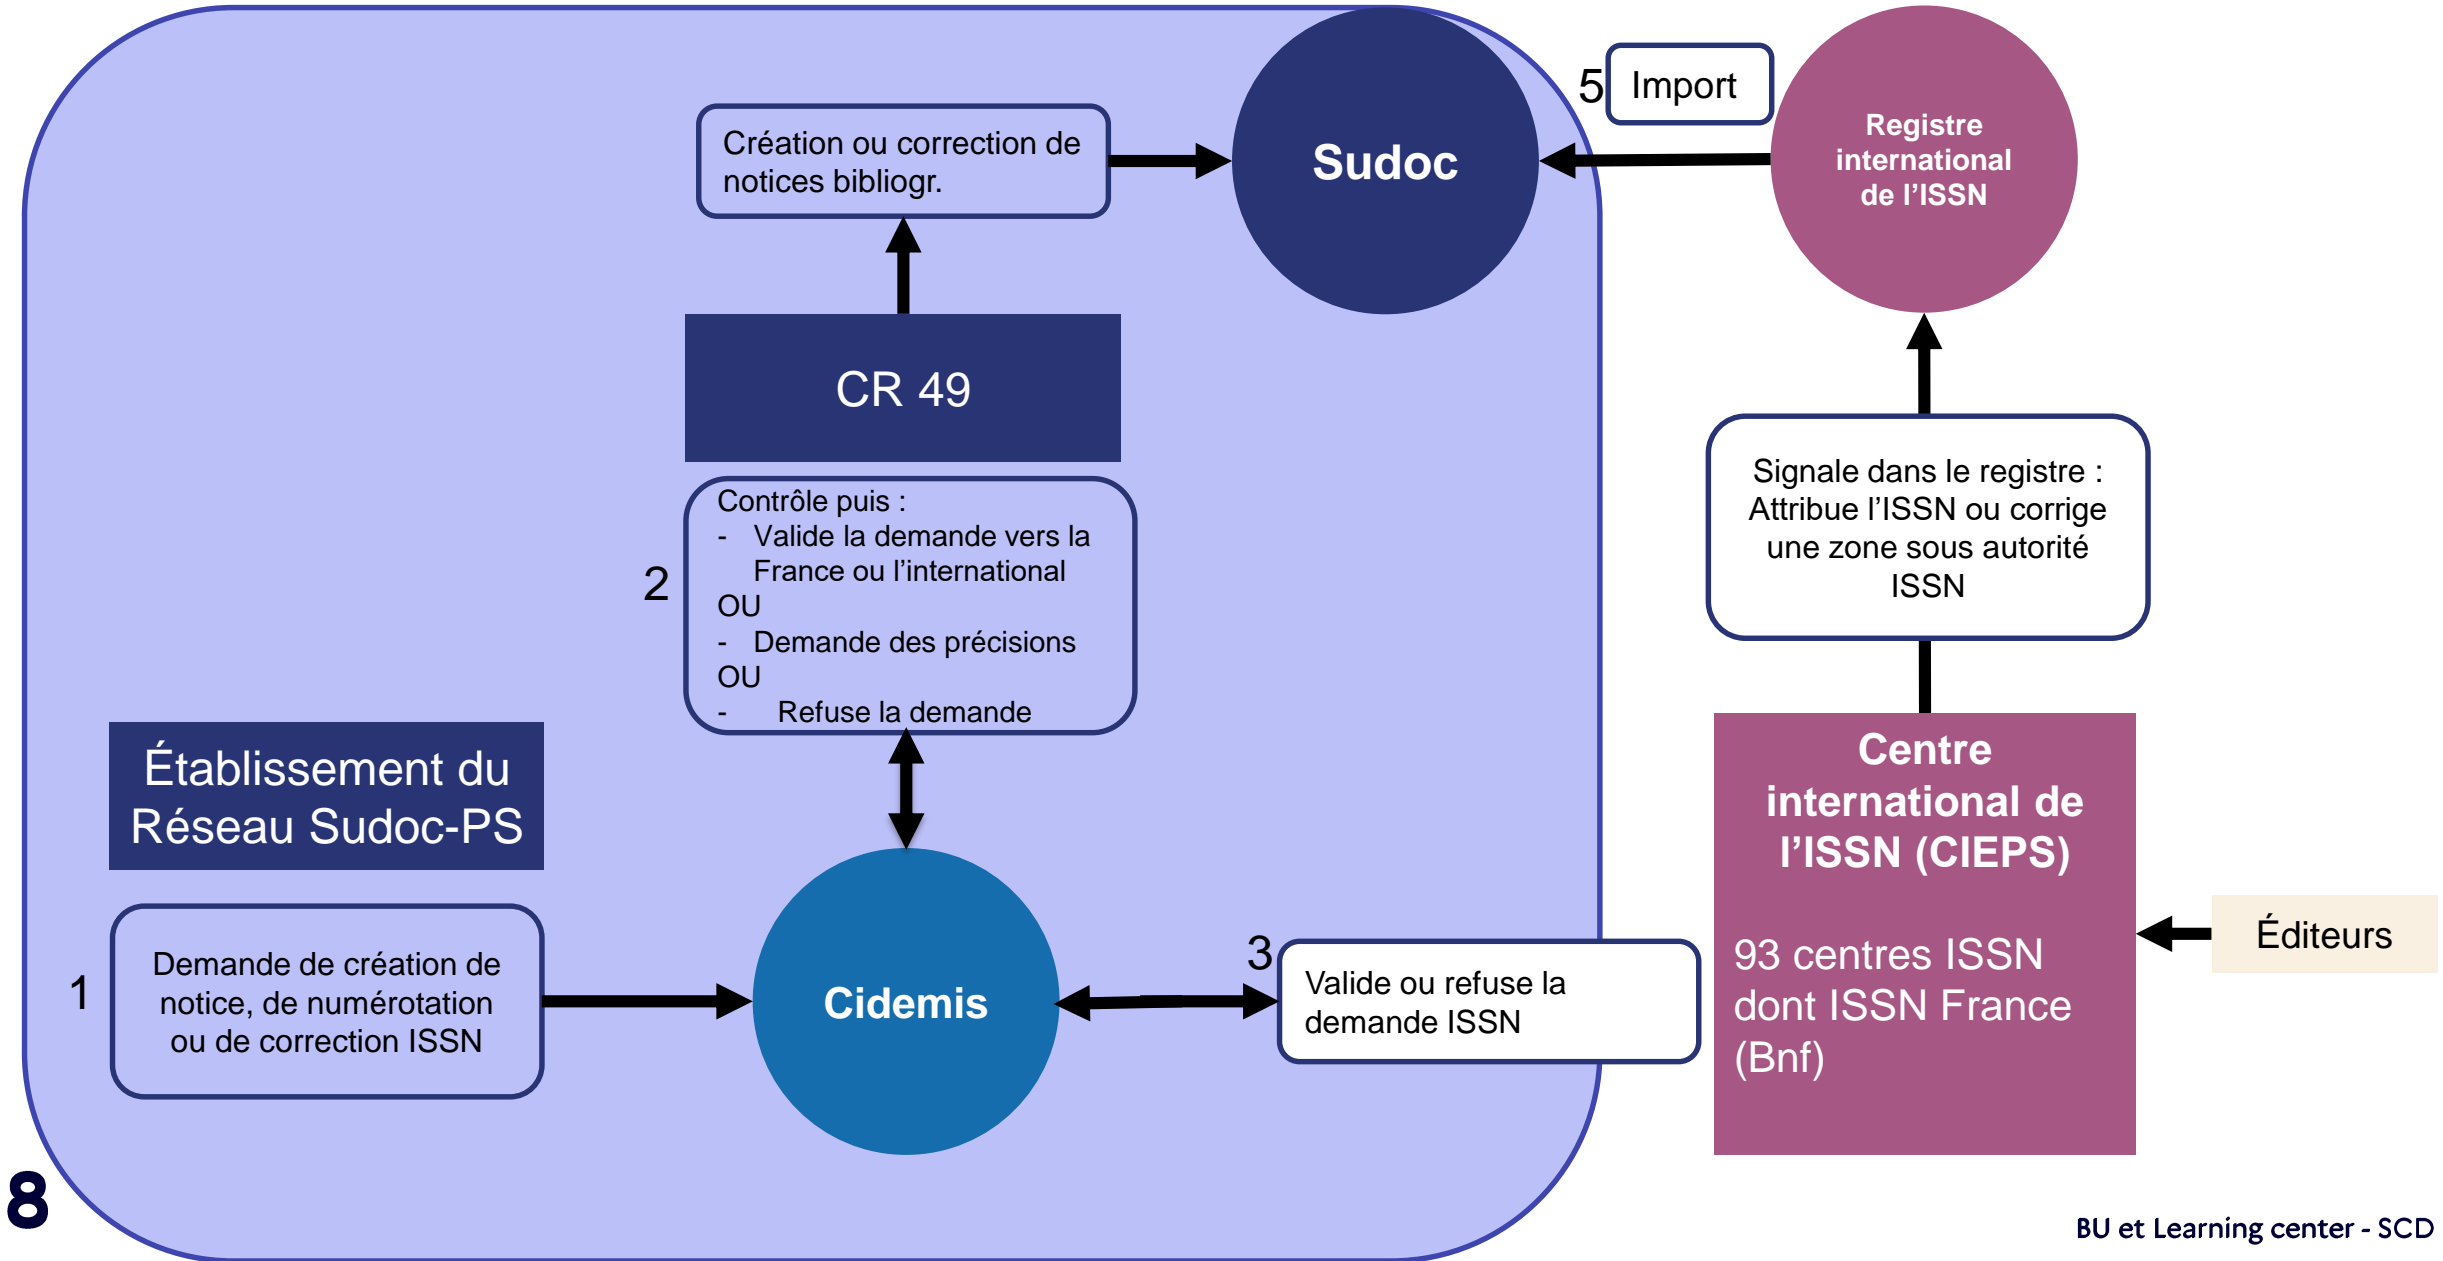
Création ou correction de notices bibliogr.

Sudoc

5 Import

Registre international de l'ISSN

CR 49

2

Contrôle puis :
- Valide la demande vers la France ou l'international
OU
- Demande des précisions
OU
- Refuse la demande

Signale dans le registre : Attribue l'ISSN ou corrige une zone sous autorité ISSN

Établissement du Réseau Sudoc-PS

Centre international de l'ISSN (CIEPS)

93 centres ISSN dont ISSN France (Bnf)

Éditeurs

1

Demande de création de notice, de numérotation ou de correction ISSN

Cidemis

3

Valide ou refuse la demande ISSN

8

BU et Learning center - SCD